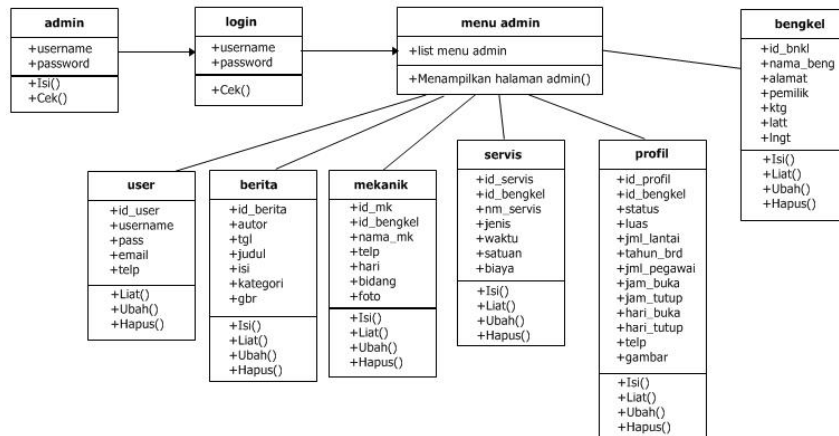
admin
+username
+password
+Isi()
+Cek()

login
+username
+password
+Cek()

menu admin
+list menu admin
+Menampilkan halaman admin()

bengkel
+id_bnkl
+nama_beng
+alamat
+pemilik
+ktg
+latt
+lngt
+Isi()
+Liat()
+Ubah()
+Hapus()

user
+id_user
+username
+pass
+email
+telp
+Liat()
+Ubah()
+Hapus()

berita
+id_berita
+autor
+tgl
+judul
+isi
+kategori
+gbr
+Isi()
+Liat()
+Ubah()
+Hapus()

mekanik
+id_mk
+id_bengkel
+nama_mk
+telp
+hari
+bidang
+foto
+Isi()
+Liat()
+Ubah()
+Hapus()

servis
+id_servis
+id_bengkel
+nm_servis
+jenis
+waktu
+satuan
+biaya
+Isi()
+Liat()
+Ubah()
+Hapus()

profil
+id_profil
+id_bengkel
+status
+luas
+jml_lantai
+tahun_brd
+jml_pegawai
+jam_buka
+jam_tutup
+hari_buka
+hari_tutup
+telp
+gambar
+Isi()
+Liat()
+Ubah()
+Hapus()